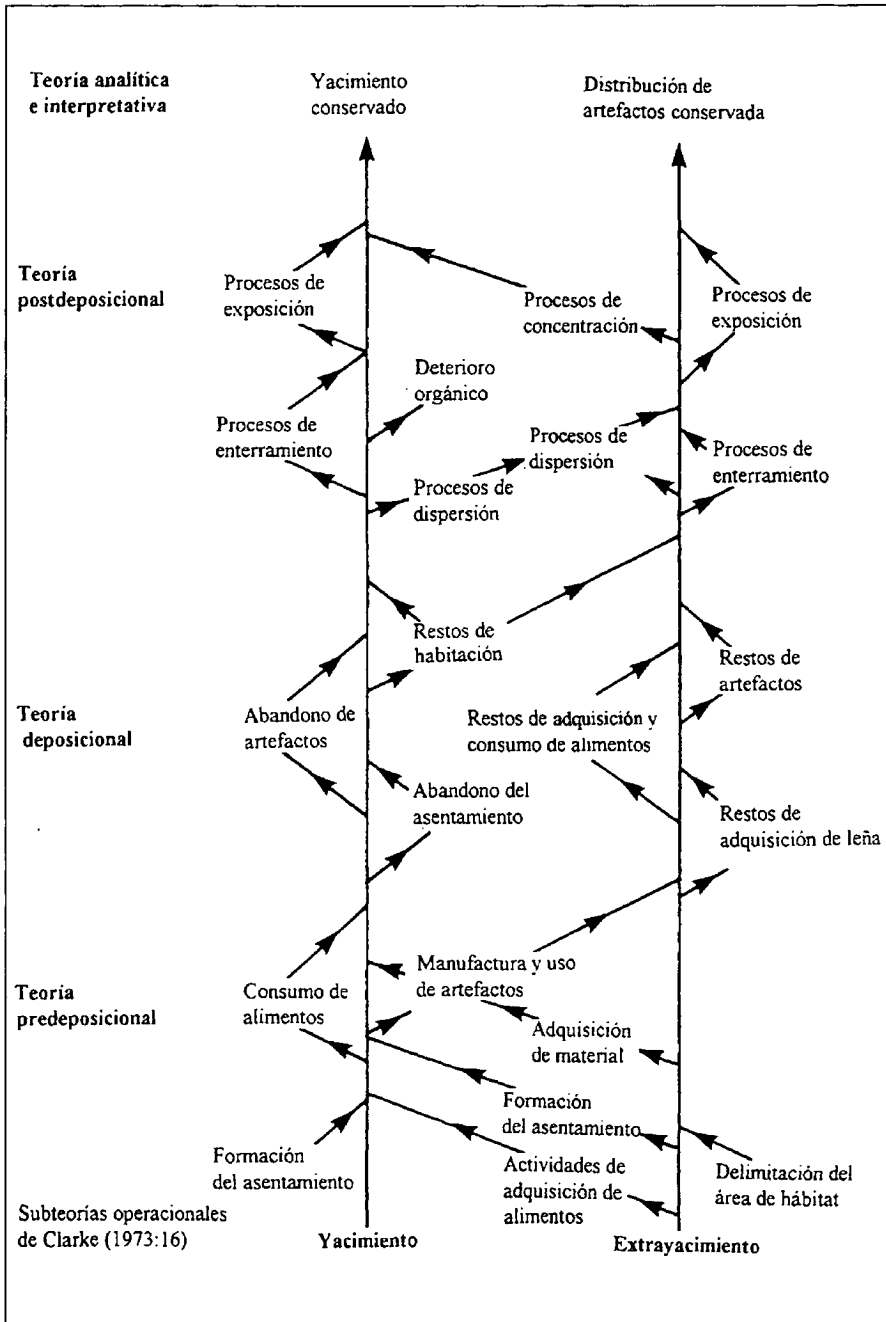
Teoría analítica e interpretativa

Yacimiento conservado

Distribución de artefactos conservada

Teoría postdeposicional

Procesos de exposición

Procesos de concentración

Procesos de exposición

Deterioro orgánico

Procesos de enterramiento

Procesos de dispersión

Procesos de enterramiento

Procesos de dispersión

Restos de habitación

Restos de artefactos

Teoría deposicional

Abandono de artefactos

Restos de adquisición y consumo de alimentos

Abandono del asentamiento

Restos de adquisición de leña

Teoría predeposicional

Manufactura y uso de artefactos

Consumo de alimentos

Adquisición de material

Formación del asentamiento

Formación del asentamiento

Actividades de adquisición de alimentos

Delimitación del área de hábitat

Subteorías operacionales de Clarke (1973:16)

Yacimiento

Extrayacimiento